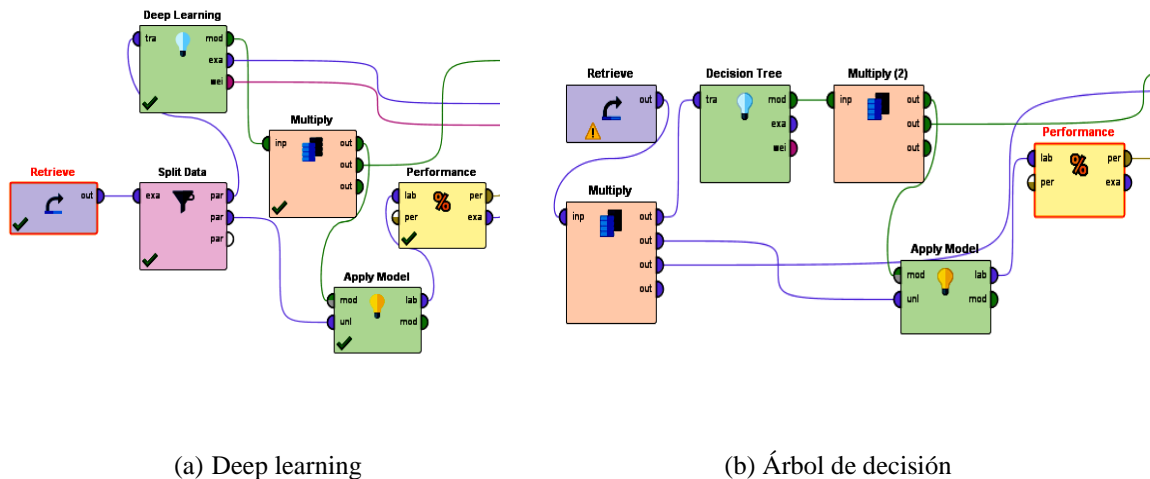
Deep Learning
tra
mod
exa
wei
Multiply
inp
out
out
out
Performance
lab
per
per
exa
Retrieve
out
Split Data
exa
par
par
par
Apply Model
mod
unl
lab
mod

(a) Deep learning

Retrieve
out
Decision Tree
tra
mod
exa
wei
Multiply (2)
inp
out
out
out
Performance
lab
per
per
exa
Multiply
inp
out
out
out
out
Apply Model
mod
unl
lab
mod

(b) Árbol de decisión